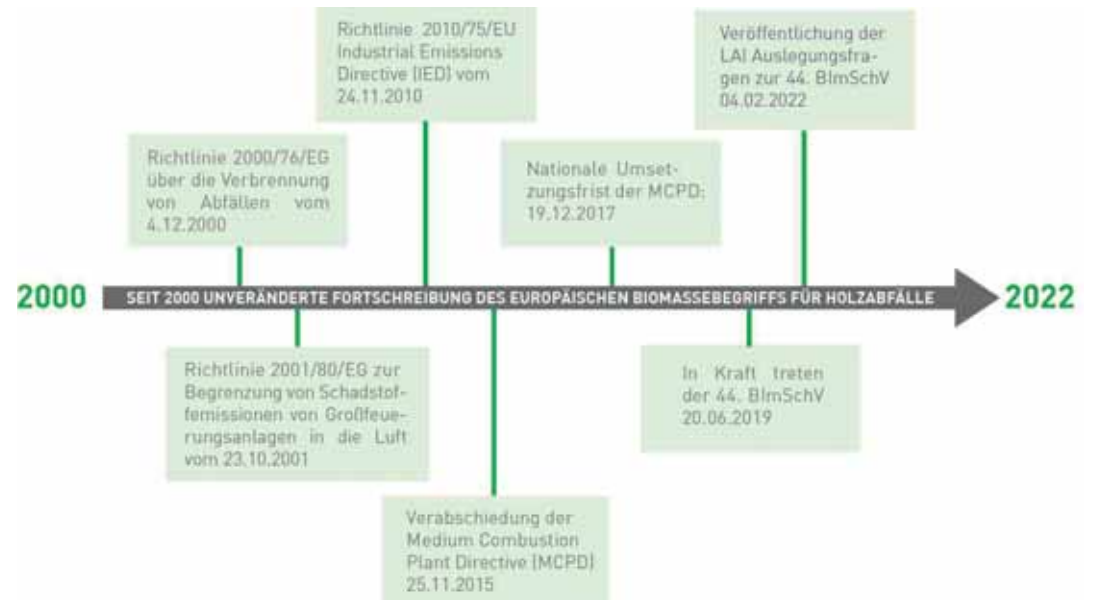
Richtlinie 2010/75/EU Industrial Emissions Directive (IED) vom 24.11.2010

Veröffentlichung der LAI Auslegungsfragen zur 44. BImSchV 04.02.2022

Richtlinie 2000/76/EG über die Verbrennung von Abfällen vom 4.12.2000

Nationale Umsetzungsfrist der MCPD: 19.12.2017

2000

SEIT 2000 UNVERÄNDERTE FORTSCHREIBUNG DES EUROPÄISCHEN BIOMASSEBEGRIFFS FÜR HOLZABFÄLLE

2022

Richtlinie 2001/80/EG zur Begrenzung von Schadstoffemissionen von Großfeuerungsanlagen in die Luft vom 23.10.2001

In Kraft treten der 44. BImSchV 20.06.2019

Verabschiedung der Medium Combustion Plant Directive (MCPD) 25.11.2015